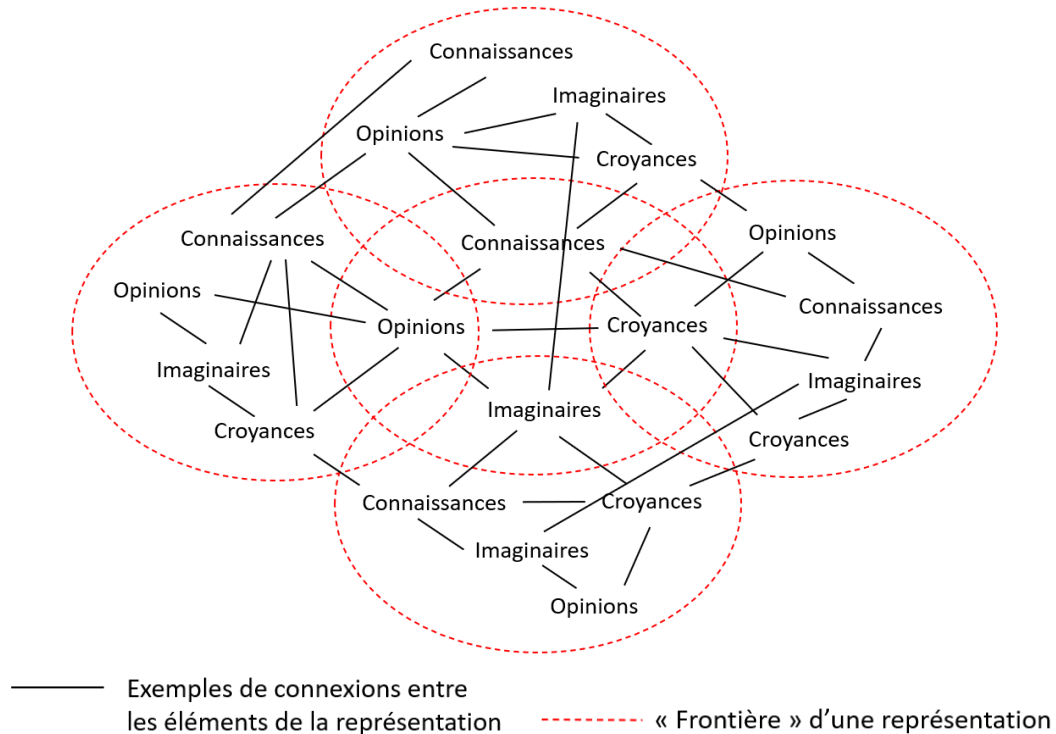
Connaissances
Imaginaires
Opinions
Croyances
Connaissances
Opinions
Connaissances
Opinions
Opinions
Croyances
Connaissances
Imaginaires
Imaginaires
Croyances
Imaginaires
Croyances
Connaissances
Croyances
Imaginaires
Opinions

Exemples de connexions entre les éléments de la représentation

« Frontière » d'une représentation